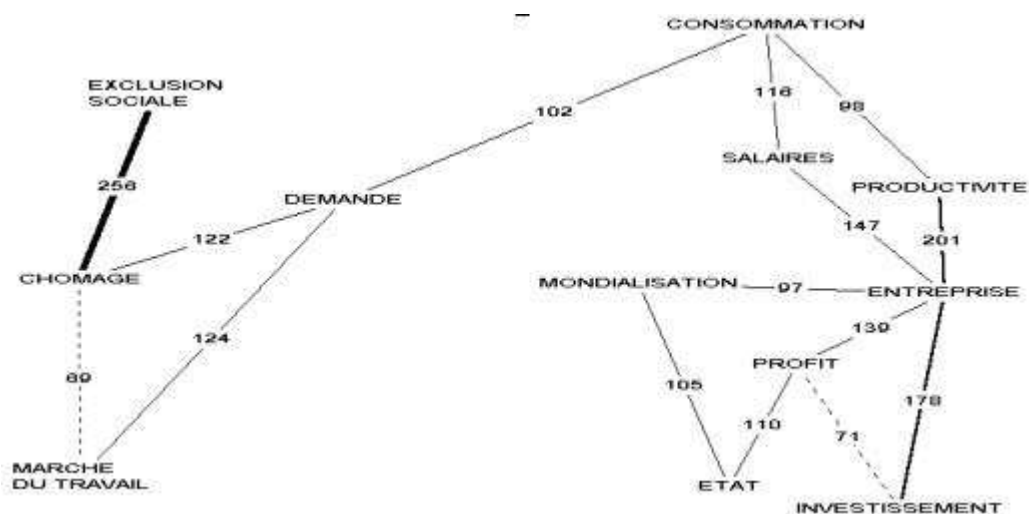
CONSOMMATION

EXCLUSION SOCIALE

102

116

98

SALAIRES

258

PRODUCTIVITE

DEMANDE

147

122

201

CHOMAGE

MONDIALISATION

97

ENTREPRISE

139

124

PROFIT

89

105

178

110

71

MARCHE DU TRAVAIL

ETAT

INVESTISSEMENT